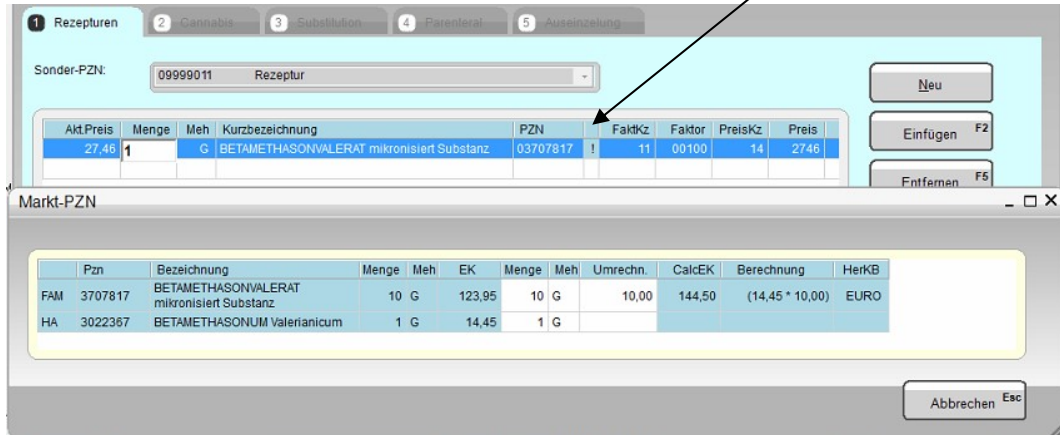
1 Rezepturen 2 Cannabis 3 Substitution 4 Parenteral 5 Auseinzelung

Sonder-PZN: 09999011 Rezeptur

| Akt.Preis | Menge | Meh | Kurzbezeichnung | PZN | | FaktKz | Faktor | PreisKz | Preis |
|---|---|---|---|---|---|---|---|---|---|
| 27,46 | 1 | G | BETAMETHASONVALERAT mikronisiert Substanz | 03707817 | ! | 11 | 00100 | 14 | 2746 |

Neu
Einfügen F2
Entfernen F5

Markt-PZN

| | Pzn | Bezeichnung | Menge | Meh | EK | Menge | Meh | Umrechn. | CalcEK | Berechnung | HerKB |
|---|---|---|---|---|---|---|---|---|---|---|---|
| FAM | 3707817 | BETAMETHASONVALERAT mikronisiert Substanz | 10 | G | 123,95 | 10 | G | 10,00 | 144,50 | (14,45 * 10,00) | EURO |
| HA | 3022367 | BETAMETHASONUM Valerianicum | 1 | G | 14,45 | 1 | G | | | | |

Abbrechen Esc